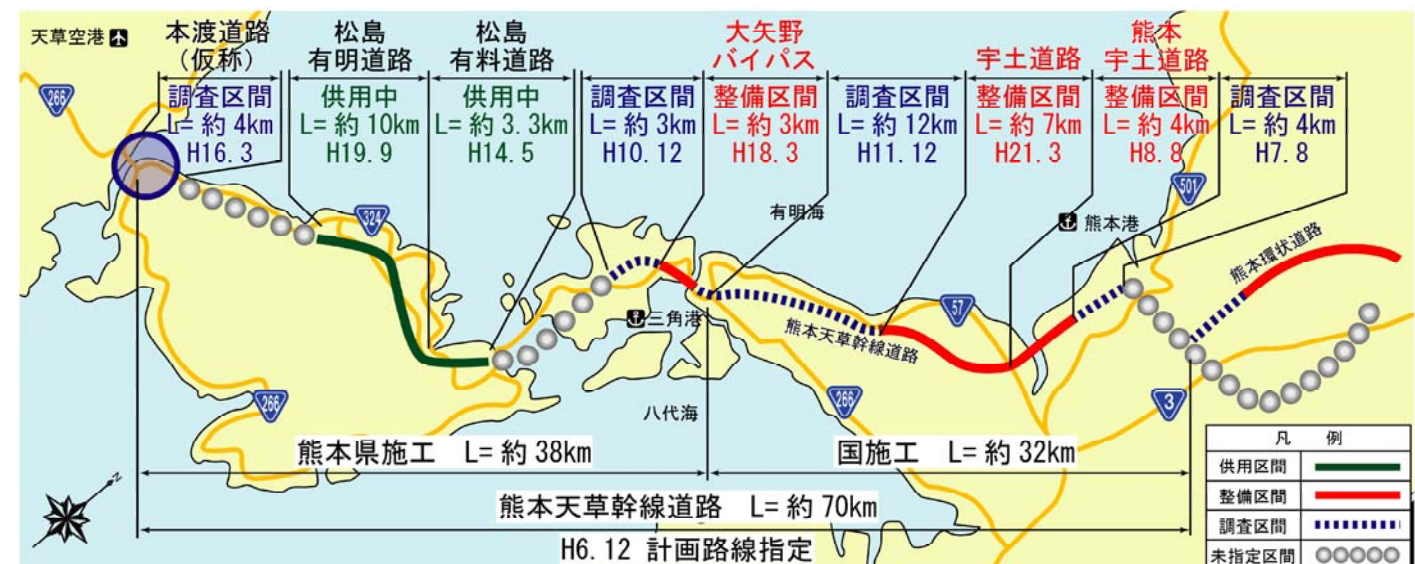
天草空港

本渡道路（仮称）
調査区間
L= 約 4km
H16. 3

松島有明道路
供用中
L= 約 10km
H19. 9

松島有料道路
供用中
L= 約 3. 3km
H14. 5

調査区間
L= 約 3km
H10. 12

大矢野バイパス
整備区間
L= 約 3km
H18. 3

調査区間
L= 約 12km
H11. 12

宇土道路
整備区間
L= 約 7km
H21. 3

熊本宇土道路
整備区間
L= 約 4km
H8. 8

調査区間
L= 約 4km
H7. 8

266
324
有明海
熊本港
501
熊本環状道路
三角港
57
熊本天草幹線道路
266
八代海
266
3

熊本県施工　L= 約 38km
国施工　L= 約 32km
熊本天草幹線道路　L= 約 70km
H6. 12 計画路線指定

N

| 凡　例 | |
|---|---|
| 供用区間 | |
| 整備区間 | |
| 調査区間 | |
| 未指定区間 | |